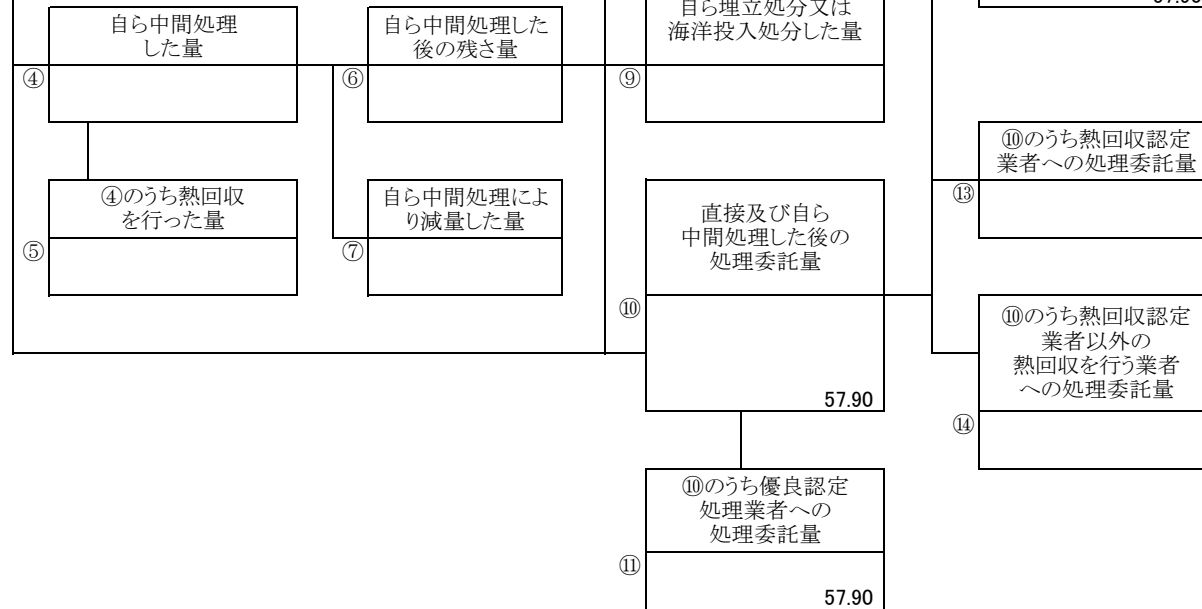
自ら中間処理した量

④

④のうち熱回収を行った量

⑤

自ら中間処理した後の残さ量

⑥

自ら中間処理により減量した量

⑦

自ら埋立処分又は海洋投入処分した量

⑨

直接及び自ら中間処理した後の処理委託量

⑩

57.90

⑩のうち優良認定処理業者への処理委託量

⑪

57.90

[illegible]

⑩のうち熱回収認定業者への処理委託量

⑬

⑩のうち熱回収認定業者以外の熱回収を行う業者への処理委託量

⑭